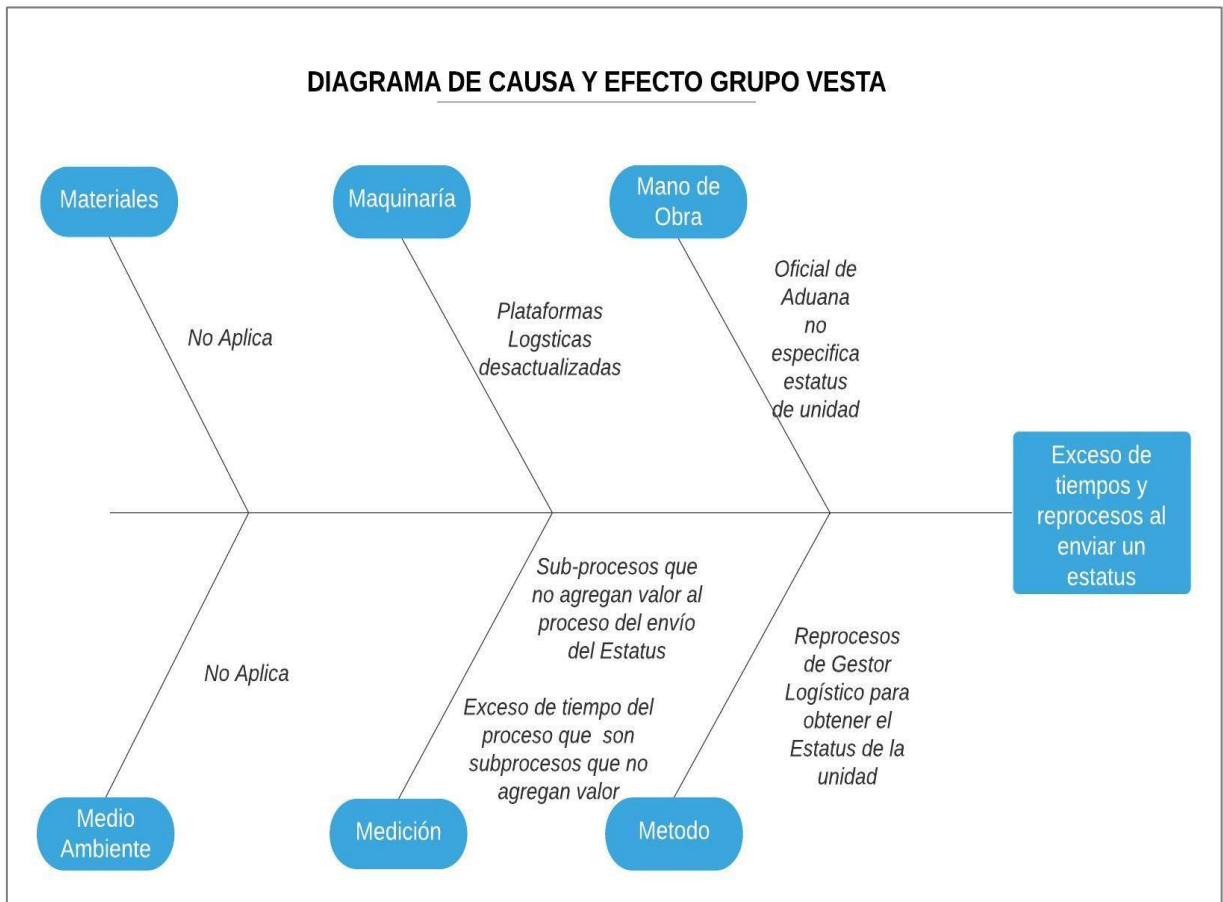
DIAGRAMA DE CAUSA Y EFECTO GRUPO VESTA

Materiales

Maquinaría

Mano de Obra

No Aplica

Plataformas Logsticas desactualizadas

Oficial de Aduana no especifica estatus de unidad

Exceso de tiempos y reprocesos al enviar un estatus

No Aplica

Sub-procesos que no agregan valor al proceso del envío del Estatus

Exceso de tiempo del proceso que son subprocesos que no agregan valor

Reprocesos de Gestor Logístico para obtener el Estatus de la unidad

Medio Ambiente

Medición

Metodo